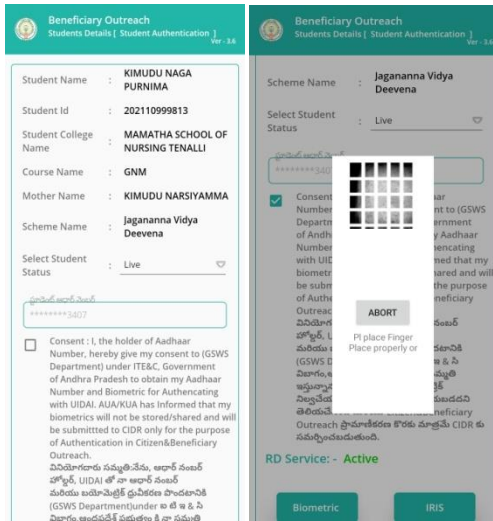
Beneficiary Outreach
Students Details [ Student Authentication ]
Ver - 3.6

| | | |
|---|---|---|
| Student Name | : | KIMUDU NAGA PURNIMA |
| Student Id | : | 202110999813 |
| Student College Name | : | MAMATHA SCHOOL OF NURSING TENALI |
| Course Name | : | GNM |
| Mother Name | : | KIMUDU NARSIYAMMA |
| Scheme Name | : | Jagananna Vidya Deevena |
| Select Student Status | : | Live |

ప్రామాణిక ఆధార్ నెంబర్
********3407

Consent : I, the holder of Aadhaar Number, hereby give my consent to (GSWS Department) under ITE&C, Government of Andhra Pradesh to obtain my Aadhaar Number and Biometric for Authencating with UIDAI. AUA/KUA has Informed that my biometrics will not be stored/shared and will be submittted to CIDR only for the purpose of Authentication in Citizen&Beneficiary Outreach.
వినియోగదారు సమ్మతి:నేను, ఆధార్ నంబర్ హోల్డర్, UIDAI తో నా ఆధార్ నంబర్ మరియు బయోమెట్రిక్ ధ్రువీకరణ పొందటానికి (GSWS Department)under ఐ టి ఇ & సి విభాగం, ఆంధ్రప్రదేశ్ ప్రభుత్వం కి నా సమ్మతి

Beneficiary Outreach
Students Details [ Student Authentication ]
Ver - 3.6

Scheme Name : Jagananna Vidya Deevena
Select Student Status : Live

ప్రామాణిక ఆధార్ నెంబర్
********3407

Consent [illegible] Number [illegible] nt to (GSWS Depart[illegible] ernment of Andhr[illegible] y Aadhaar Number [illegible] encating with UIDA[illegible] med that my biometr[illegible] hared and will be subm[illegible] e purpose of Authe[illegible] neficiary Outreac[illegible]
వినియో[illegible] నంబర్ హోల్డ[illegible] మరియు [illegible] టానికి (GSWS D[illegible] & సి విభాగం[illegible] మ్మతి ఇస్తున్నా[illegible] క్ వివరాలు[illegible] మటడదని తెలియజేసింది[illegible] beneficiary Outreach ప్రమాణీకరణ కొరకు మాత్రమే CIDR కు సమర్పించబడుతుంది.

ABORT
Pl place Finger Place properly or

RD Service: - Active

Biometric
IRIS